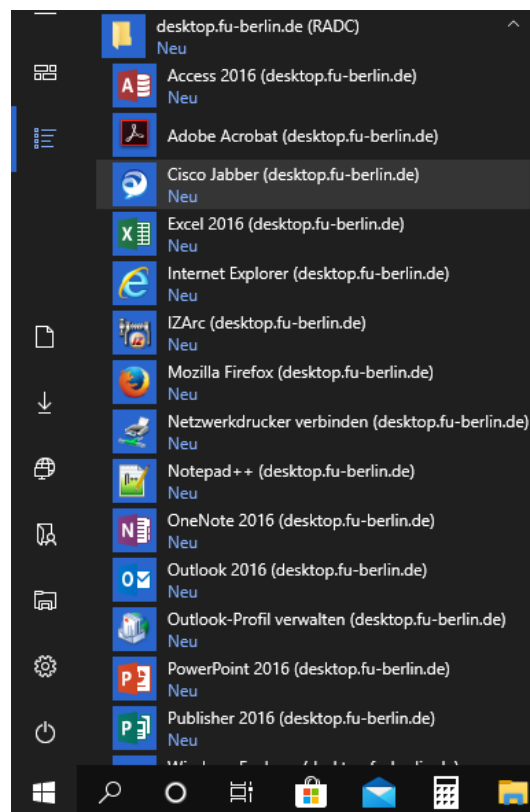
desktop.fu-berlin.de (RADC)
Neu

Access 2016 (desktop.fu-berlin.de)
Neu

Adobe Acrobat (desktop.fu-berlin.de)

Cisco Jabber (desktop.fu-berlin.de)
Neu

Excel 2016 (desktop.fu-berlin.de)
Neu

Internet Explorer (desktop.fu-berlin.de)
Neu

IZArc (desktop.fu-berlin.de)
Neu

Mozilla Firefox (desktop.fu-berlin.de)
Neu

Netzwerkdrucker verbinden (desktop.fu-berlin.de)
Neu

Notepad++ (desktop.fu-berlin.de)
Neu

OneNote 2016 (desktop.fu-berlin.de)
Neu

Outlook 2016 (desktop.fu-berlin.de)
Neu

Outlook-Profil verwalten (desktop.fu-berlin.de)
Neu

PowerPoint 2016 (desktop.fu-berlin.de)
Neu

Publisher 2016 (desktop.fu-berlin.de)
Neu

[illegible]